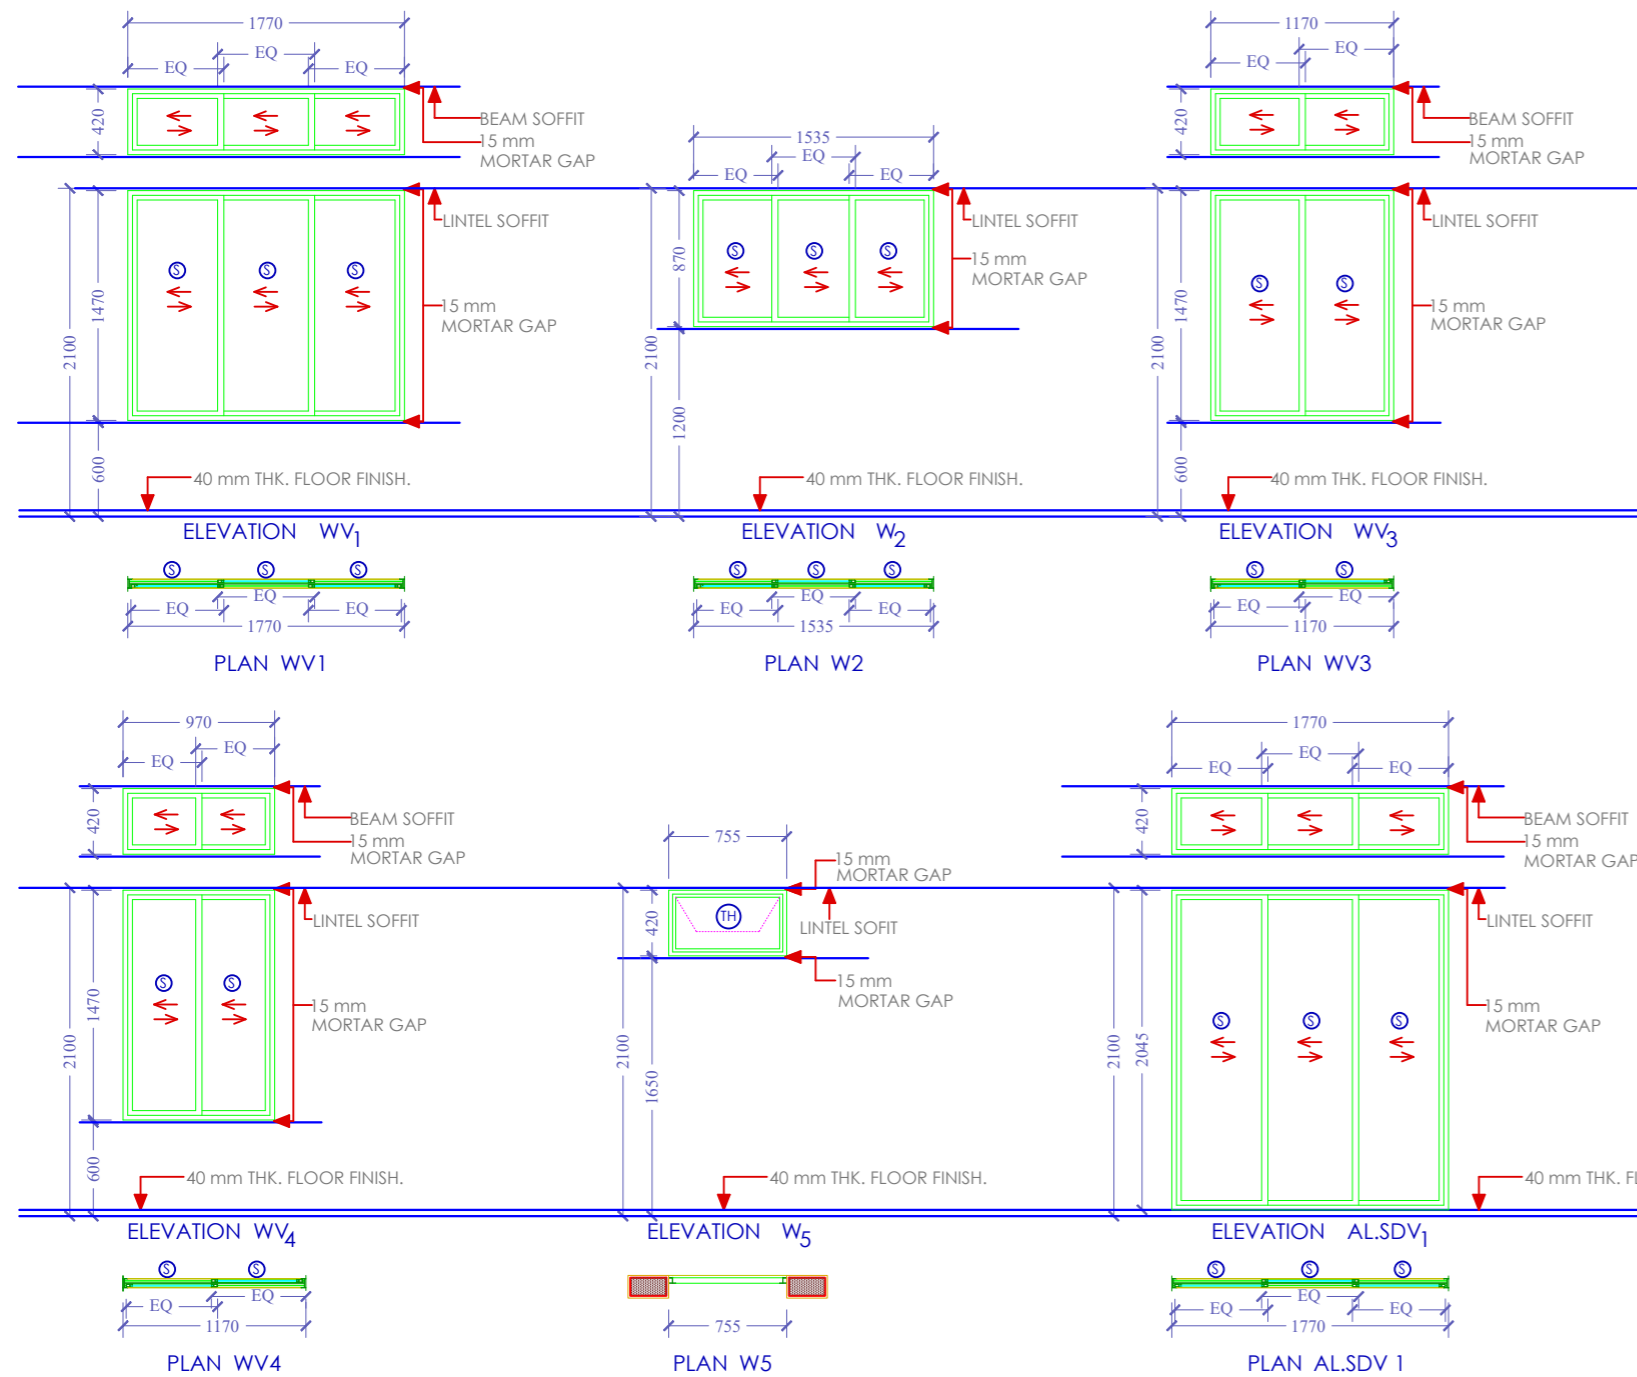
1770
EQ EQ EQ
420
BEAM SOFFIT
15 mm
MORTAR GAP
LINTEL SOFFIT
S S S
1470
15 mm
MORTAR GAP
2100
600
40 mm THK. FLOOR FINISH.
ELEVATION WV$_1$

S S S
EQ EQ EQ
1770
PLAN WV1

1535
EQ EQ EQ
LINTEL SOFFIT
S S S
870
15 mm
MORTAR GAP
2100
1200
40 mm THK. FLOOR FINISH.
ELEVATION W$_2$

S S S
EQ EQ EQ
1535
PLAN W2

1170
EQ EQ
420
BEAM SOFFIT
15 mm
MORTAR GAP
LINTEL SOFFIT
S S
1470
15 mm
MORTAR GAP
2100
600
40 mm THK. FLOOR FINISH.
ELEVATION WV$_3$

S S
EQ EQ
1170
PLAN WV3

970
EQ EQ
420
BEAM SOFFIT
15 mm
MORTAR GAP
LINTEL SOFFIT
S S
1470
15 mm
MORTAR GAP
2100
600
40 mm THK. FLOOR FINISH.
ELEVATION WV$_4$

S S
EQ EQ
1170
PLAN WV4

755
15 mm
MORTAR GAP
TH
420
LINTEL SOFIT
15 mm
MORTAR GAP
2100
1650
40 mm THK. FLOOR FINISH.
ELEVATION W$_5$

755
PLAN W5

1770
EQ EQ EQ
420
BEAM SOFFIT
15 mm
MORTAR GAP
LINTEL SOFFIT
S S S
2100
2045
15 mm
MORTAR GAP
40 mm THK. F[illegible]
ELEVATION AL.SDV$_1$

S S S
EQ EQ EQ
1770
PLAN AL.SDV 1